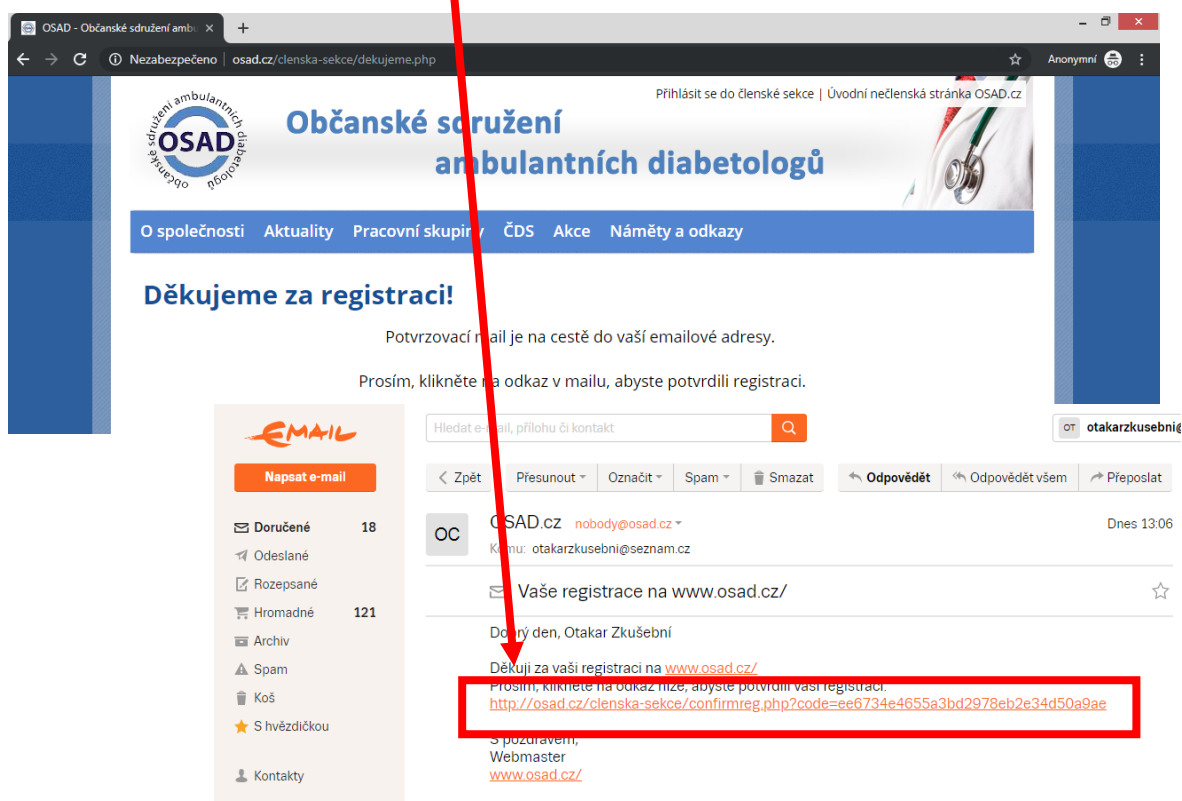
OSAD - Občanské sdružení amb
+
Nezabezpečeno | osad.cz/clenska-sekce/dekujeme.php
Anonymní

Přihlásit se do členské sekce | Úvodní nečlenská stránka OSAD.cz

občanské sdružení ambulantních diabetologů
OSAD

Občanské sdružení ambulantních diabetologů

O společnosti Aktuality Pracovní skupiny ČDS Akce Náměty a odkazy

Děkujeme za registraci!

Potvrzovací mail je na cestě do vaší emailové adresy.

Prosím, klikněte na odkaz v mailu, abyste potvrdili registraci.

EMAIL
Hledat e-mail, přílohu či kontakt
OT otakarzkusebni@

Napsat e-mail
Zpět Přesunout Označit Spam Smazat Odpovědět Odpovědět všem Přeposlat

Doručené 18
Odeslané
Rozepsané
Hromadné 121
Archiv
Spam
Koš
S hvězdičkou
Kontakty

OC
OSAD.cz nobody@osad.cz
Komu: otakarzkusebni@seznam.cz
Dnes 13:06

Vaše registrace na www.osad.cz/

Dobrý den, Otakar Zkušební

Děkuji za vaši registraci na www.osad.cz/
Prosím, klikněte na odkaz níže, abyste potvrdili vaši registraci:
http://osad.cz/clenska-sekce/confirmreg.php?code=ee6734e4655a3bd2978eb2e34d50a9ae

S pozdravem,
Webmaster
www.osad.cz/